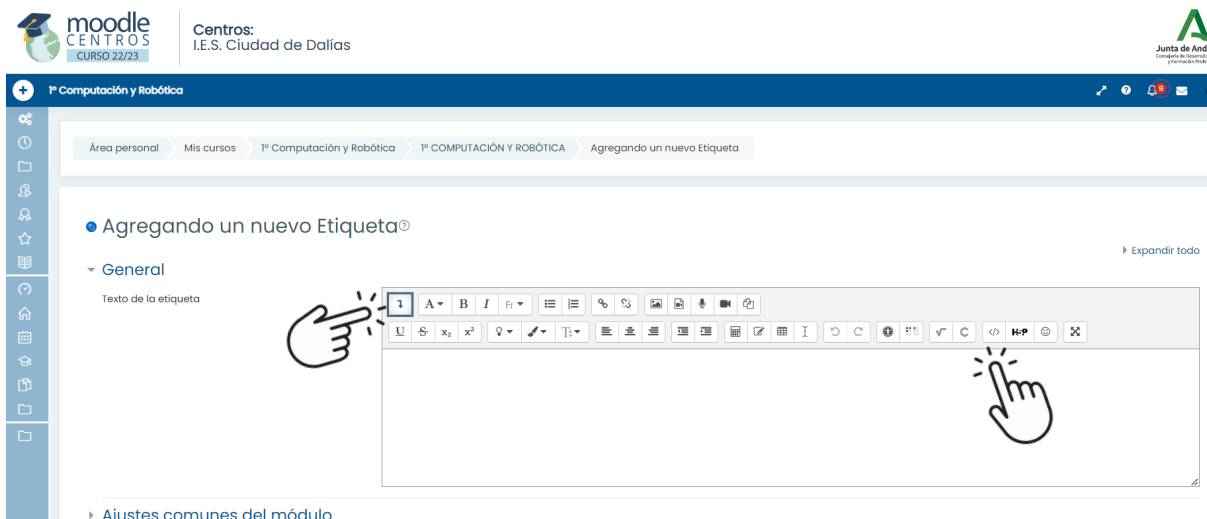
moodle CENTROS CURSO 22/23

Centros:
I.E.S. Ciudad de Dalías

Junta de And

1º Computación y Robótica

9

Área personal | Mis cursos | 1º Computación y Robótica | 1º COMPUTACIÓN Y ROBÓTICA | Agregando un nuevo Etiqueta

Agregando un nuevo Etiqueta

Expandir todo

General

Texto de la etiqueta

A B I Ff

U S $x_2$ $x^2$

H-P

Ajustes comunes del módulo